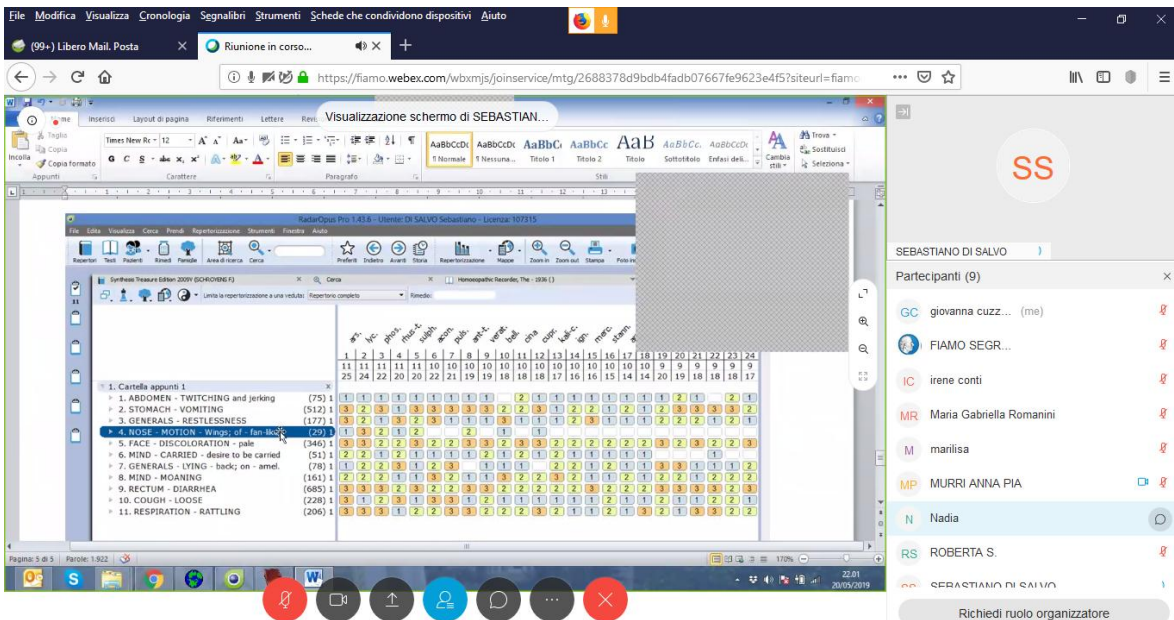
File Modifica Visualizza Cronologia Segnalibri Strumenti Schede che condividono dispositivi Aiuto

(99+) Libero Mail. Posta ×
Riunione in corso... ×
+

https://fiamo.webex.com/wbxmjs/joinservice/mtg/2688378d9bdb4fadb07667fe9623e4f5?siteurl=fiamo

Visualizzazione schermo di SEBASTIAN...

Home Inserisci Layout di pagina Riferimenti Lettere Revi

Taglia
Copia
Incolla
Copia formato
Appunti
Times New Ro 12
Carattere
Paragrafo
AaBbCcDc ¶ Normale
AaBbCcDc ¶ Nessuna...
AaBbC Titolo 1
AaBbCc Titolo 2
AaB Titolo
AaBbCc. Sottotitolo
AaBbCcDc Enfasi deli...
Cambia stili
Stili
Trova
Sostituisci
Seleziona

RadarOpus Pro 1.43.6 - Utente: DI SALVO Sebastiano - Licenza: 107315
File Edita Visualizza Cerca Prendi Repertorizzazione Strumenti Finestra Aiuto
Repertori Testi Pazienti Rimedi Famiglie Area di ricerca Cerca Preferiti Indietro Avanti Storia Repertorizzazione Mappe Zoom in Zoom out Stampa Foto in

Synthesis Treasure Edition 2009V (SCHROYENS F.) × Cerca × Homoeopathic Recorder, The - 1936 ()
Limita la repertorizzazione a una veduta: Repertorio completo Rimedio:

ars. lyc. phos. rhus-t. sulph. acon. puls. ant-t. verat. bell. cina cupr. kali-c. ign. merc. stram.

| 1 | 2 | 3 | 4 | 5 | 6 | 7 | 8 | 9 | 10 | 11 | 12 | 13 | 14 | 15 | 16 | 17 | 18 | 19 | 20 | 21 | 22 | 23 | 24 |
|---|---|---|---|---|---|---|---|---|---|---|---|---|---|---|---|---|---|---|---|---|---|---|---|
| 11 | 11 | 11 | 11 | 10 | 10 | 10 | 10 | 10 | 10 | 10 | 10 | 10 | 10 | 10 | 10 | 10 | 10 | 9 | 9 | 9 | 9 | 9 | 9 |
| 25 | 24 | 22 | 20 | 20 | 22 | 21 | 19 | 19 | 18 | 18 | 18 | 17 | 16 | 16 | 15 | 14 | 14 | 20 | 19 | 18 | 18 | 18 | 17 |

1. Cartella appunti 1
1. ABDOMEN - TWITCHING and jerking (75)
2. STOMACH - VOMITING (512)
3. GENERALS - RESTLESSNESS (177)
4. NOSE - MOTION - Wings; of - fan-like (29)
5. FACE - DISCOLORATION - pale (346)
6. MIND - CARRIED - desire to be carried (51)
7. GENERALS - LYING - back; on - amel. (78)
8. MIND - MOANING (161)
9. RECTUM - DIARRHEA (685)
10. COUGH - LOOSE (228)
11. RESPIRATION - RATTLING (206)

Pagina: 5 di 5 Parole: 1.922 170%
22.01 20/05/2019

SS
SEBASTIANO DI SALVO
Partecipanti (9)
GC giovanna cuzz... (me)
FIAMO SEGR...
IC irene conti
MR Maria Gabriella Romanini
M marilisa
MP MURRI ANNA PIA
N Nadia
RS ROBERTA S.
SEBASTIANO DI SALVO
Richiedi ruolo organizzatore